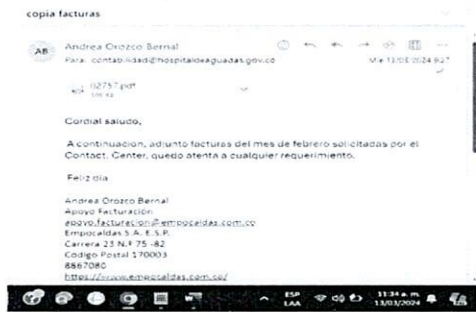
copia facturas

AB Andrea Orozco Bernal
Para: contabilidad@hospitaldeaguadas.gov.co
Mi 13/03/2024 9:2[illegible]

02757.pdf
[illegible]

Cordial saludo,

A continuacion, adjunto facturas del mes de febrero solicitadas por el Contact. Center, quedo atenta a cualquier requerimiento.

Feliz dia

Andrea Orozco Bernal
Apoyo Facturación
apoyo.facturacion@empocaldas.com.co
Empocaldas S.A. E.S.P.
Carrera 23 N.º 75 -82
Código Postal 170003
8867080
https://www.empocaldas.com.co/

ESP LAA
11:34 a. m.
13/03/2024